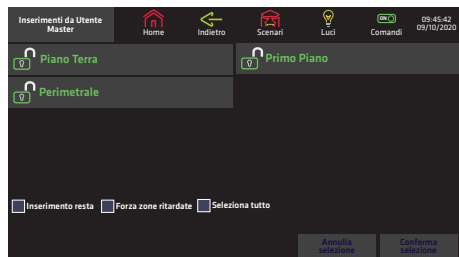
Inserimenti da Utente Master

Home

Indietro

Scenari

Luci

ON

Comandi

09:45:42
09/10/2020

Piano Terra

Primo Piano

Perimetrale

Inserimento resta

Forza zone ritardate

Seleziona tutto

Annulla selezione

Conferma selezione